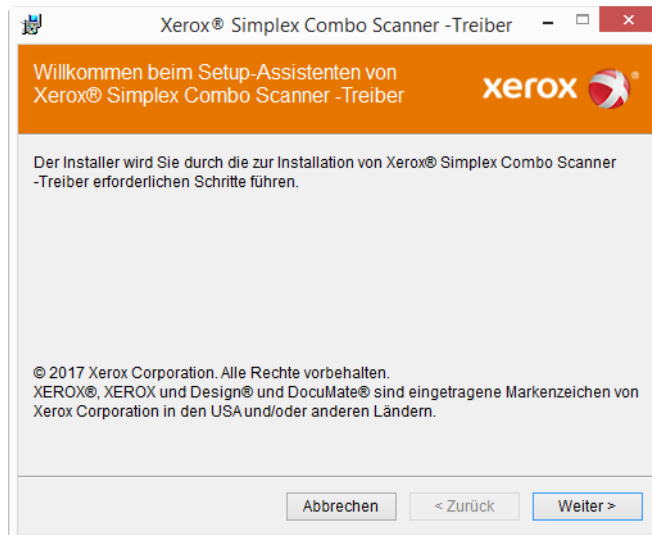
Xerox® Simplex Combo Scanner -Treiber

Willkommen beim Setup-Assistenten von Xerox® Simplex Combo Scanner -Treiber

xerox

Der Installer wird Sie durch die zur Installation von Xerox® Simplex Combo Scanner -Treiber erforderlichen Schritte führen.

© 2017 Xerox Corporation. Alle Rechte vorbehalten.
XEROX®, XEROX und Design® und DocuMate® sind eingetragene Markenzeichen von Xerox Corporation in den USA und/oder anderen Ländern.

Abbrechen | < Zurück | Weiter >